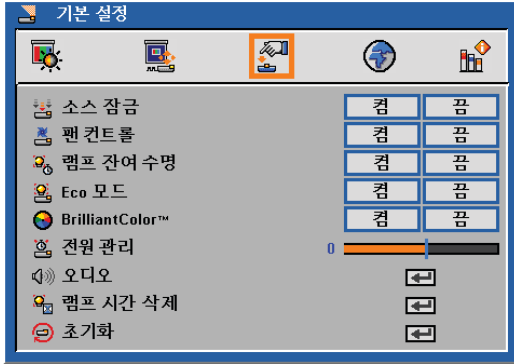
기본 설정

| | | |
|---|---|---|
| 소스 잠금 | 켬 | 끔 |
| 팬 컨트롤 | 켬 | 끔 |
| 램프 잔여 수명 | 켬 | 끔 |
| Eco 모드 | 켬 | 끔 |
| BrilliantColor™ | 켬 | 끔 |
| 전원 관리 | 0 | |
| 오디오 | | |
| 램프 시간 삭제 | | |
| 초기화 | | |